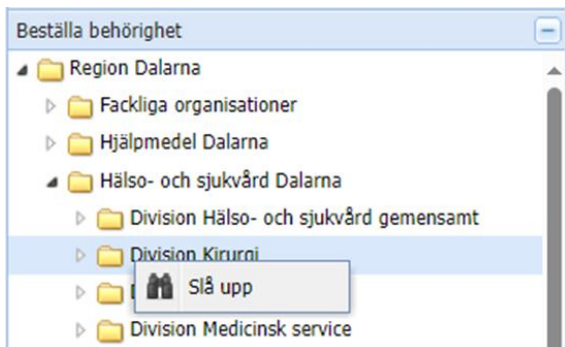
Beställa behörighet

Region Dalarna

Fackliga organisationer

Hjälpmedel Dalarna

Hälso- och sjukvård Dalarna

Division Hälso- och sjukvård gemensamt

Division Kirurgi

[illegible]

Slå upp

Division Medicinsk service